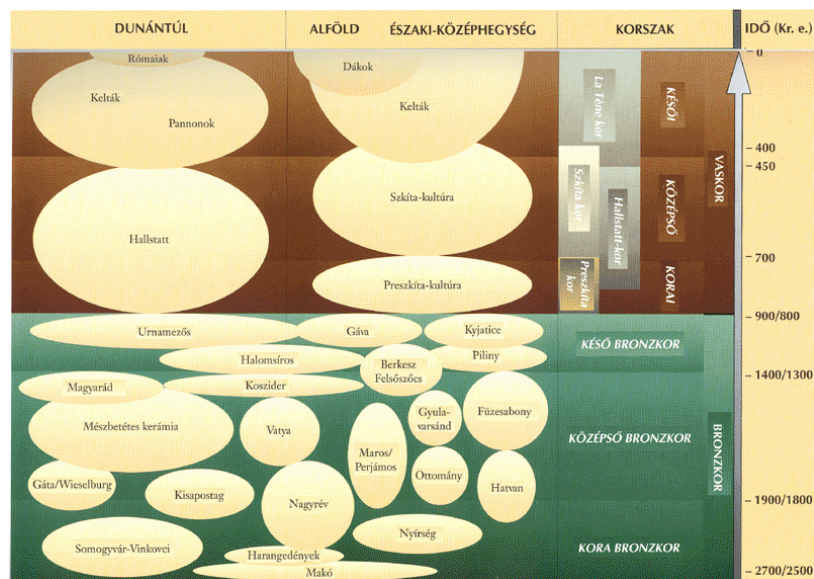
DUNÁNTÚL | ALFÖLD | ÉSZAKI-KÖZÉPHEGYSÉG | KORSZAK | IDŐ (Kr. e.)

Rómaiak
Dákok
Kelták
Pannonok
Kelták
La Tène kor
KÉSŐI
0
400
450
VASKOR
Hallstatt
Szkíta-kultúra
Szkíta kor
Hallstatt-kor
KÖZÉPSŐ
700
Preszkíta-kultúra
Preszkíta kor
KORAI
900/800
Urnamezős
Gáva
Kyjatice
KÉSŐ BRONZKOR
Halomsíros
Berkesz Felsőszőcs
Piliny
Magyarád
Koszider
1400/1300
Mészbetétes kerámia
Vatya
Gyula-varsánd
Füzesabony
KÖZÉPSŐ BRONZKOR
BRONZKOR
Maros/Perjámos
Ottomány
Gáta/Wieselburg
Kisapostag
Nagyrév
Hatvan
1900/1800
Nyírség
Somogyvár-Vinkovci
KORA BRONZKOR
Harangedények
Makó
2700/2500